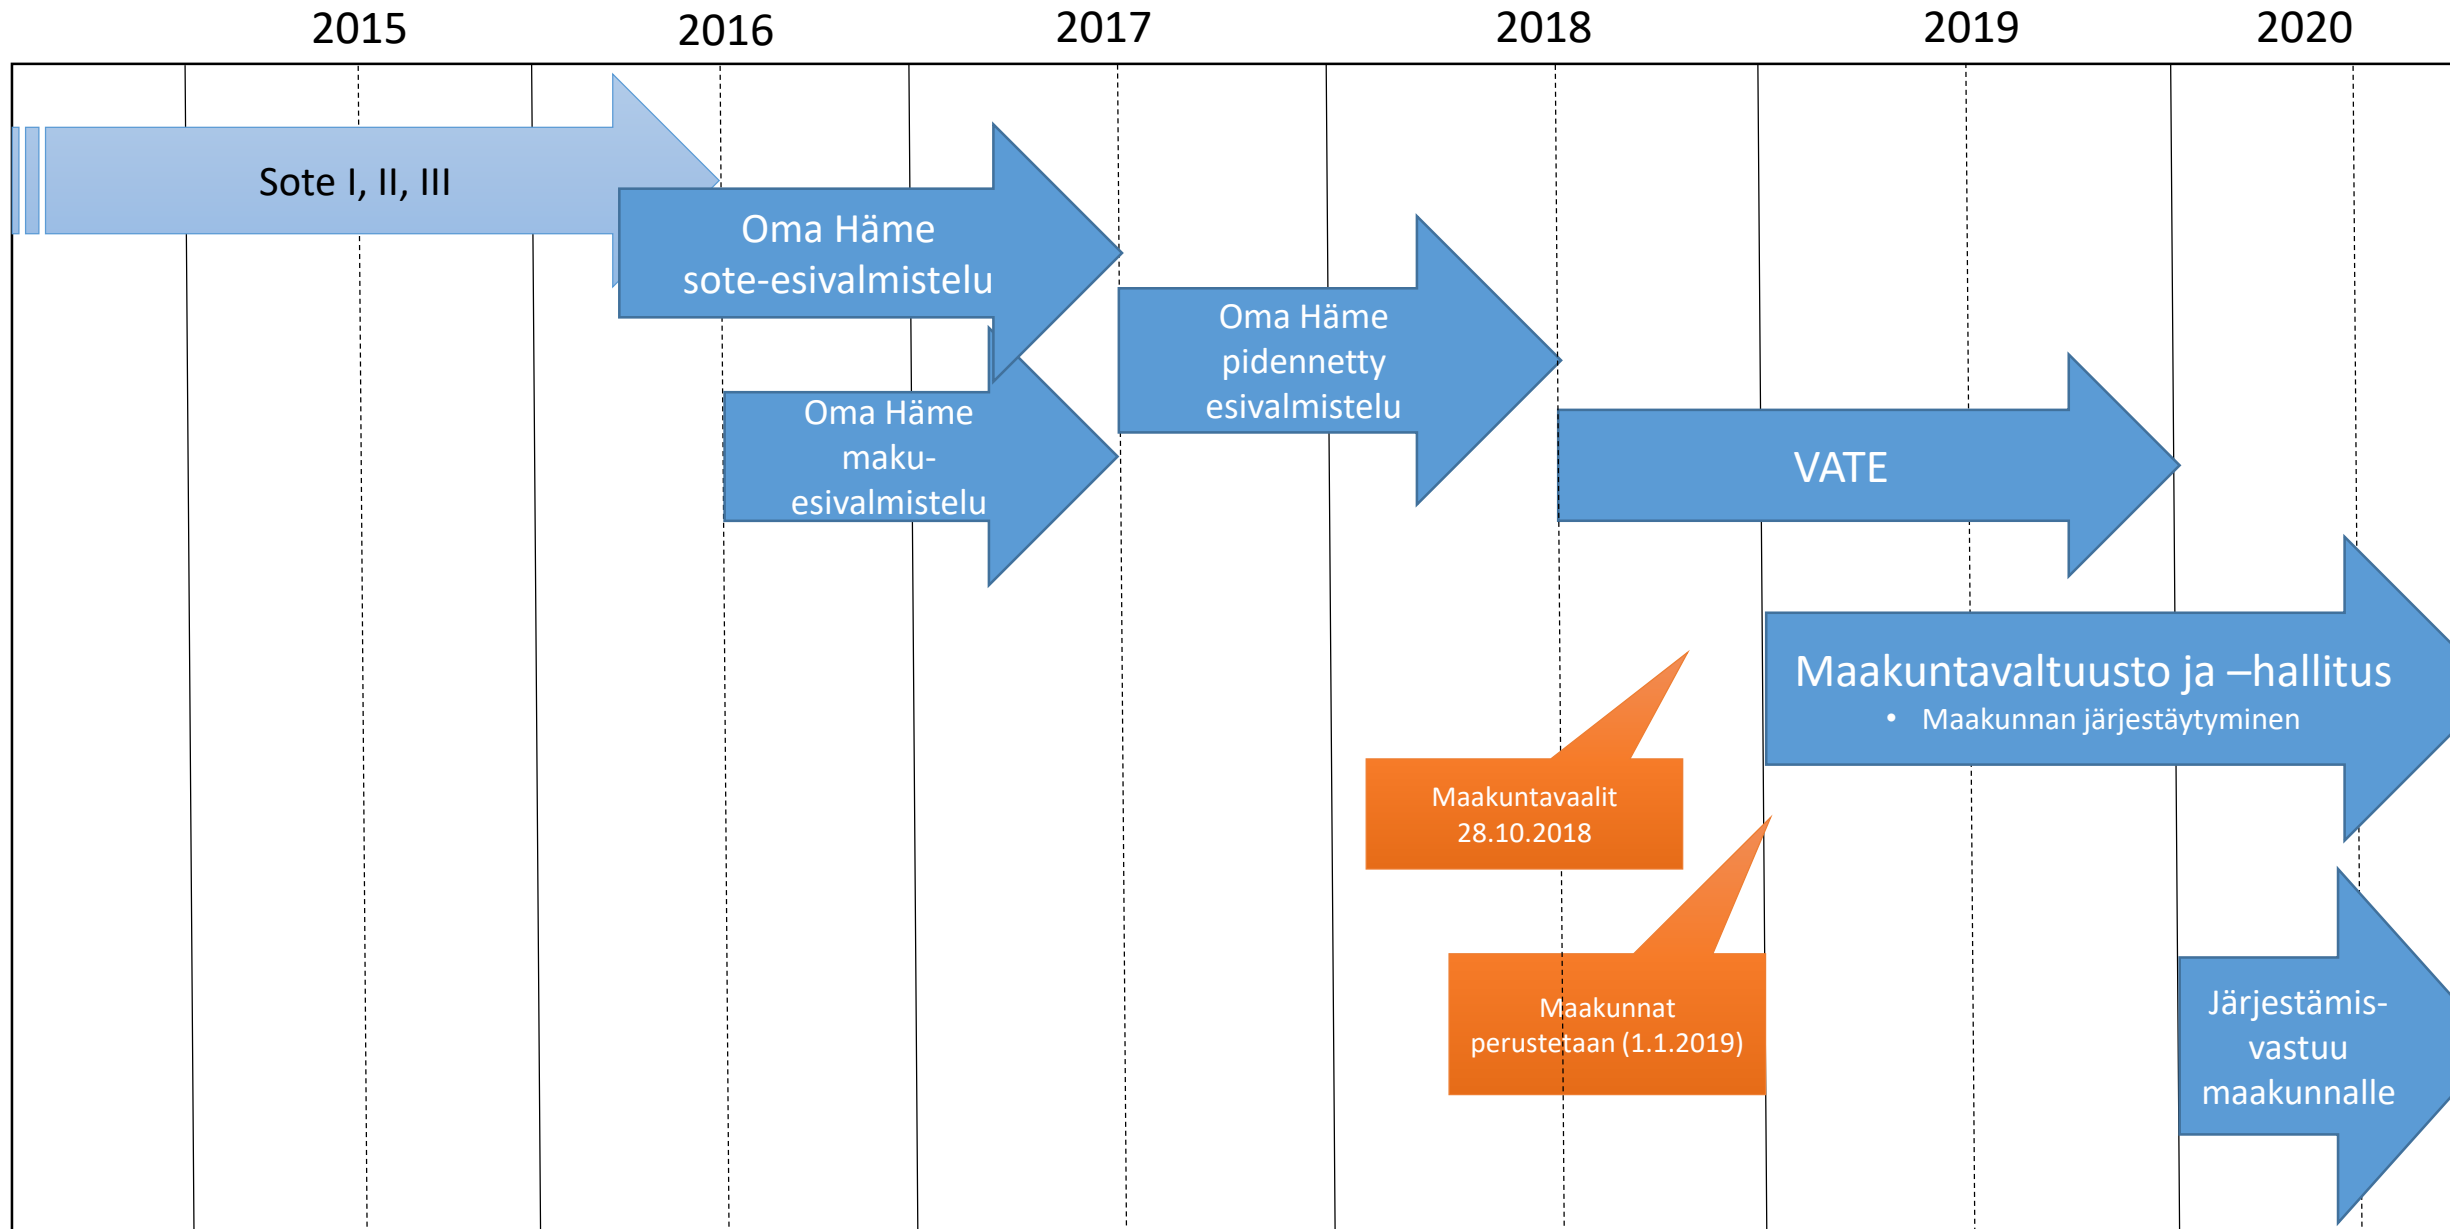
2015 2016 2017 2018 2019 2020

Sote I, II, III

Oma Häme sote-esivalmistelu

Oma Häme maku-esivalmistelu

Oma Häme pidennetty esivalmistelu

VATE

Maakuntavaltuusto ja –hallitus
• Maakunnan järjestäytyminen

Maakuntavaalit 28.10.2018

Maakunnat perustetaan (1.1.2019)

Järjestämis-vastuu maakunnalle